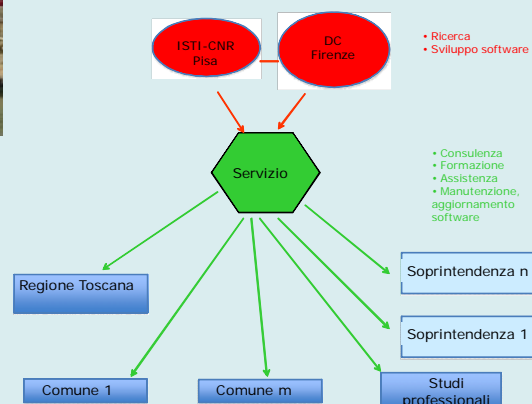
ISTI-CNR
Pisa

DC
Firenze

• Ricerca
• Sviluppo software

Servizio

• Consulenza
• Formazione
• Assistenza
• Manutenzione, aggiornamento software

Regione Toscana

Soprintendenza n

Soprintendenza 1

Comune 1

Comune m

Studi professionali